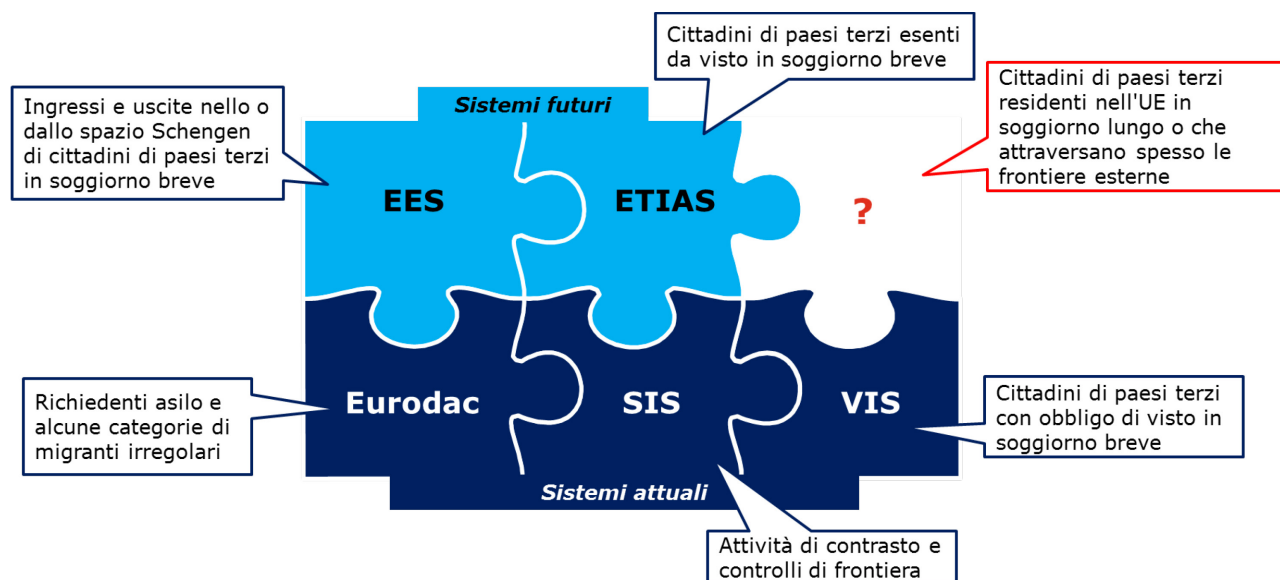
Cittadini di paesi terzi esenti da visto in soggiorno breve

Ingressi e uscite nello o dallo spazio Schengen di cittadini di paesi terzi in soggiorno breve

Sistemi futuri

Cittadini di paesi terzi residenti nell'UE in soggiorno lungo o che attraversano spesso le frontiere esterne

EES

ETIAS

?

Richiedenti asilo e alcune categorie di migranti irregolari

Eurodac

SIS

VIS

Cittadini di paesi terzi con obbligo di visto in soggiorno breve

Sistemi attuali

Attività di contrasto e controlli di frontiera